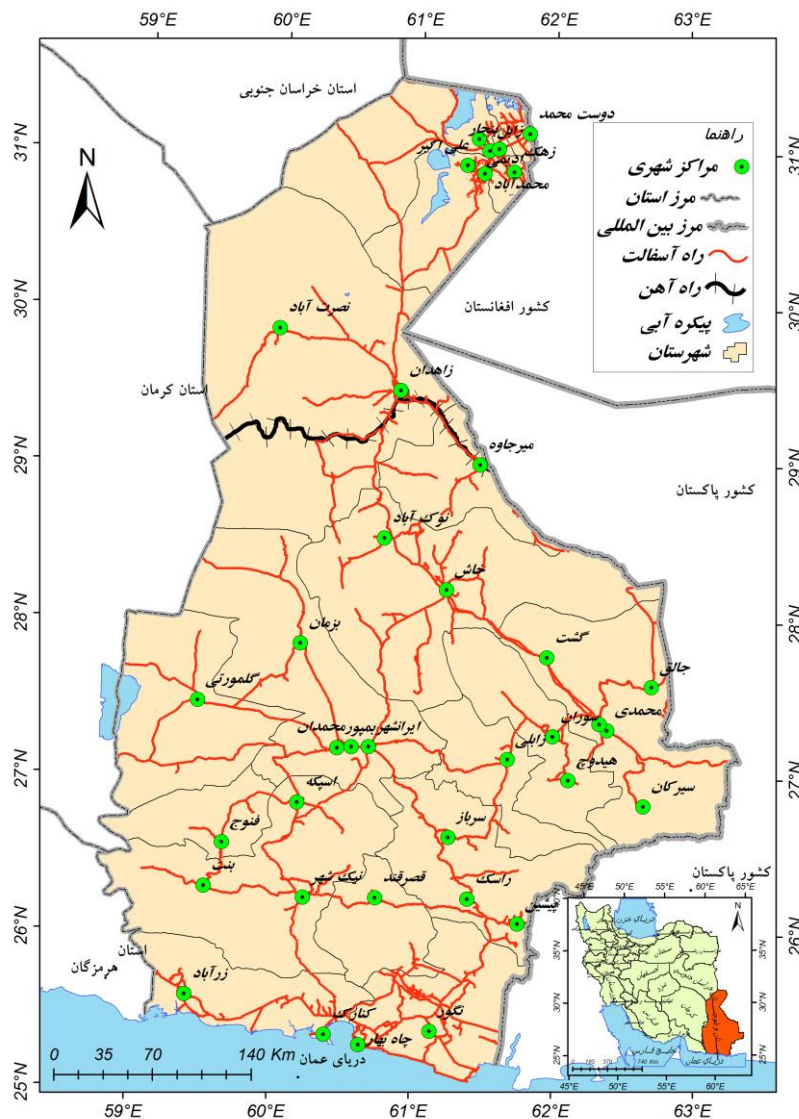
59°E 60°E 61°E 62°E 63°E

31°N 30°N 29°N 28°N 27°N 26°N 25°N

N

استان خراسان جنوبی

دوست محمد
ادیمی
زهک
زابل
علی اکبر
محمد آباد
بنجار

راهنما
مراکز شهری
مرز استان
مرز بین المللی
راه آسفالت
راه آهن
پیکره آبی
شهرستان

کشور افغانستان

نصرت آباد
استان کرمان
زاهدان
میرجاوه
کشور پاکستان
نوک آباد
خاش
بزمان
گشت
جالق
گلمورتی
محمدی
سوران
ایرانشهر
بمپور
محمدان
زابلی
هیدوچ
سیرکان
اسپکه
سرباز
فنوج
بنت
نیک شهر
قصرقند
راسک
پیشین
کشور پاکستان
استان هرمزگان
زرآباد
نگور
کنارک
چابهار
دریای عمان

0 35 70 140 Km

45°E 50°E 55°E 60°E 65°E
35°N 30°N 25°N
N